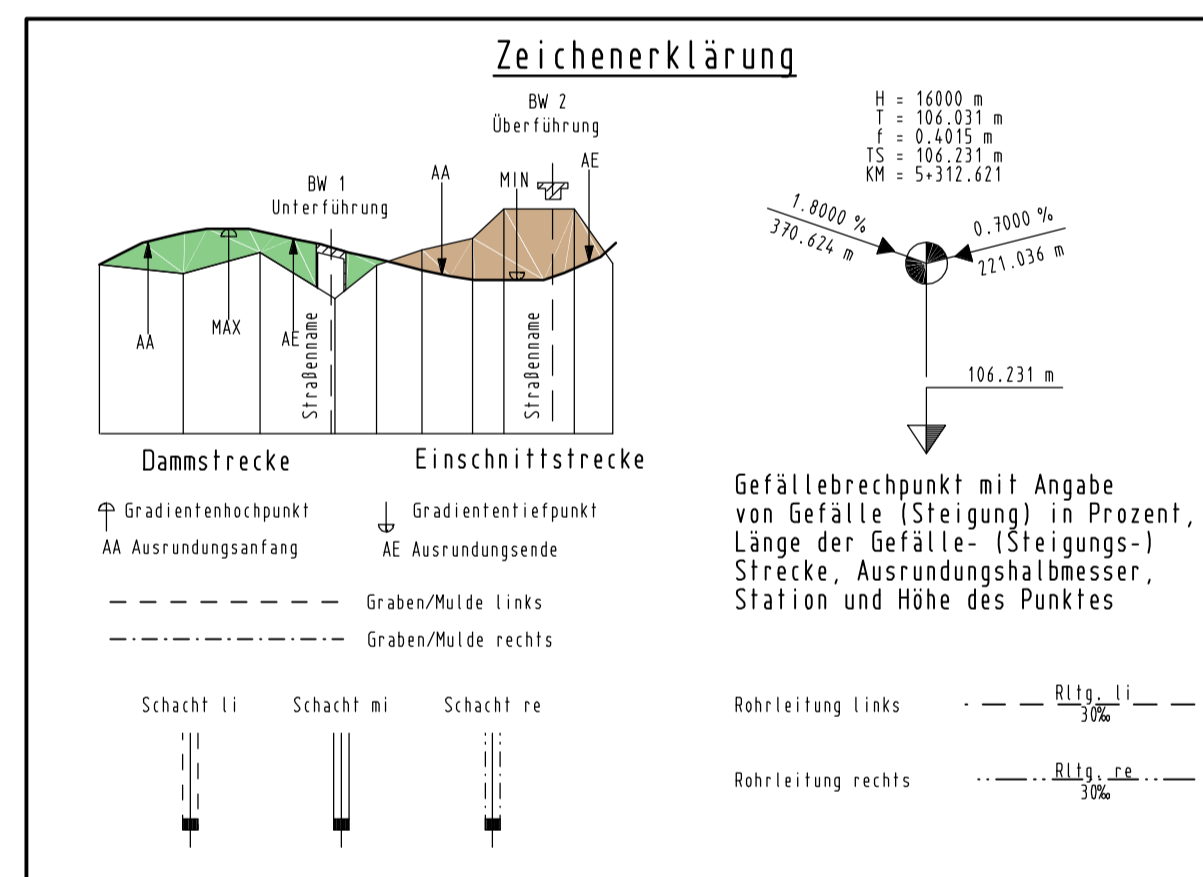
Zeichenerklärung

BW 2
Überführung

BW 1
Unterführung

AA

MIN

AE

AA

MAX

AE

Straßenname

Straßenname

Dammstrecke

Einschnittstrecke

Gradientenhochpunkt

Gradiententiefpunkt

AA Ausrundungsanfang

AE Ausrundungsende

Graben/Mulde links

Graben/Mulde rechts

Schacht li

Schacht mi

Schacht re

H = 16000 m
T = 106.031 m
f = 0.4015 m
TS = 106.231 m
KM = 5+312.621

1.8000 %
370.624 m

0.7000 %
221.036 m

106.231 m

Gefällebrechpunkt mit Angabe von Gefälle (Steigung) in Prozent, Länge der Gefälle- (Steigungs-) Strecke, Ausrundungshalbmesser, Station und Höhe des Punktes

Rohrleitung links

$\frac{\text{Rltg. li}}{30‰}$

Rohrleitung rechts

$\frac{\text{Rltg. re}}{30‰}$